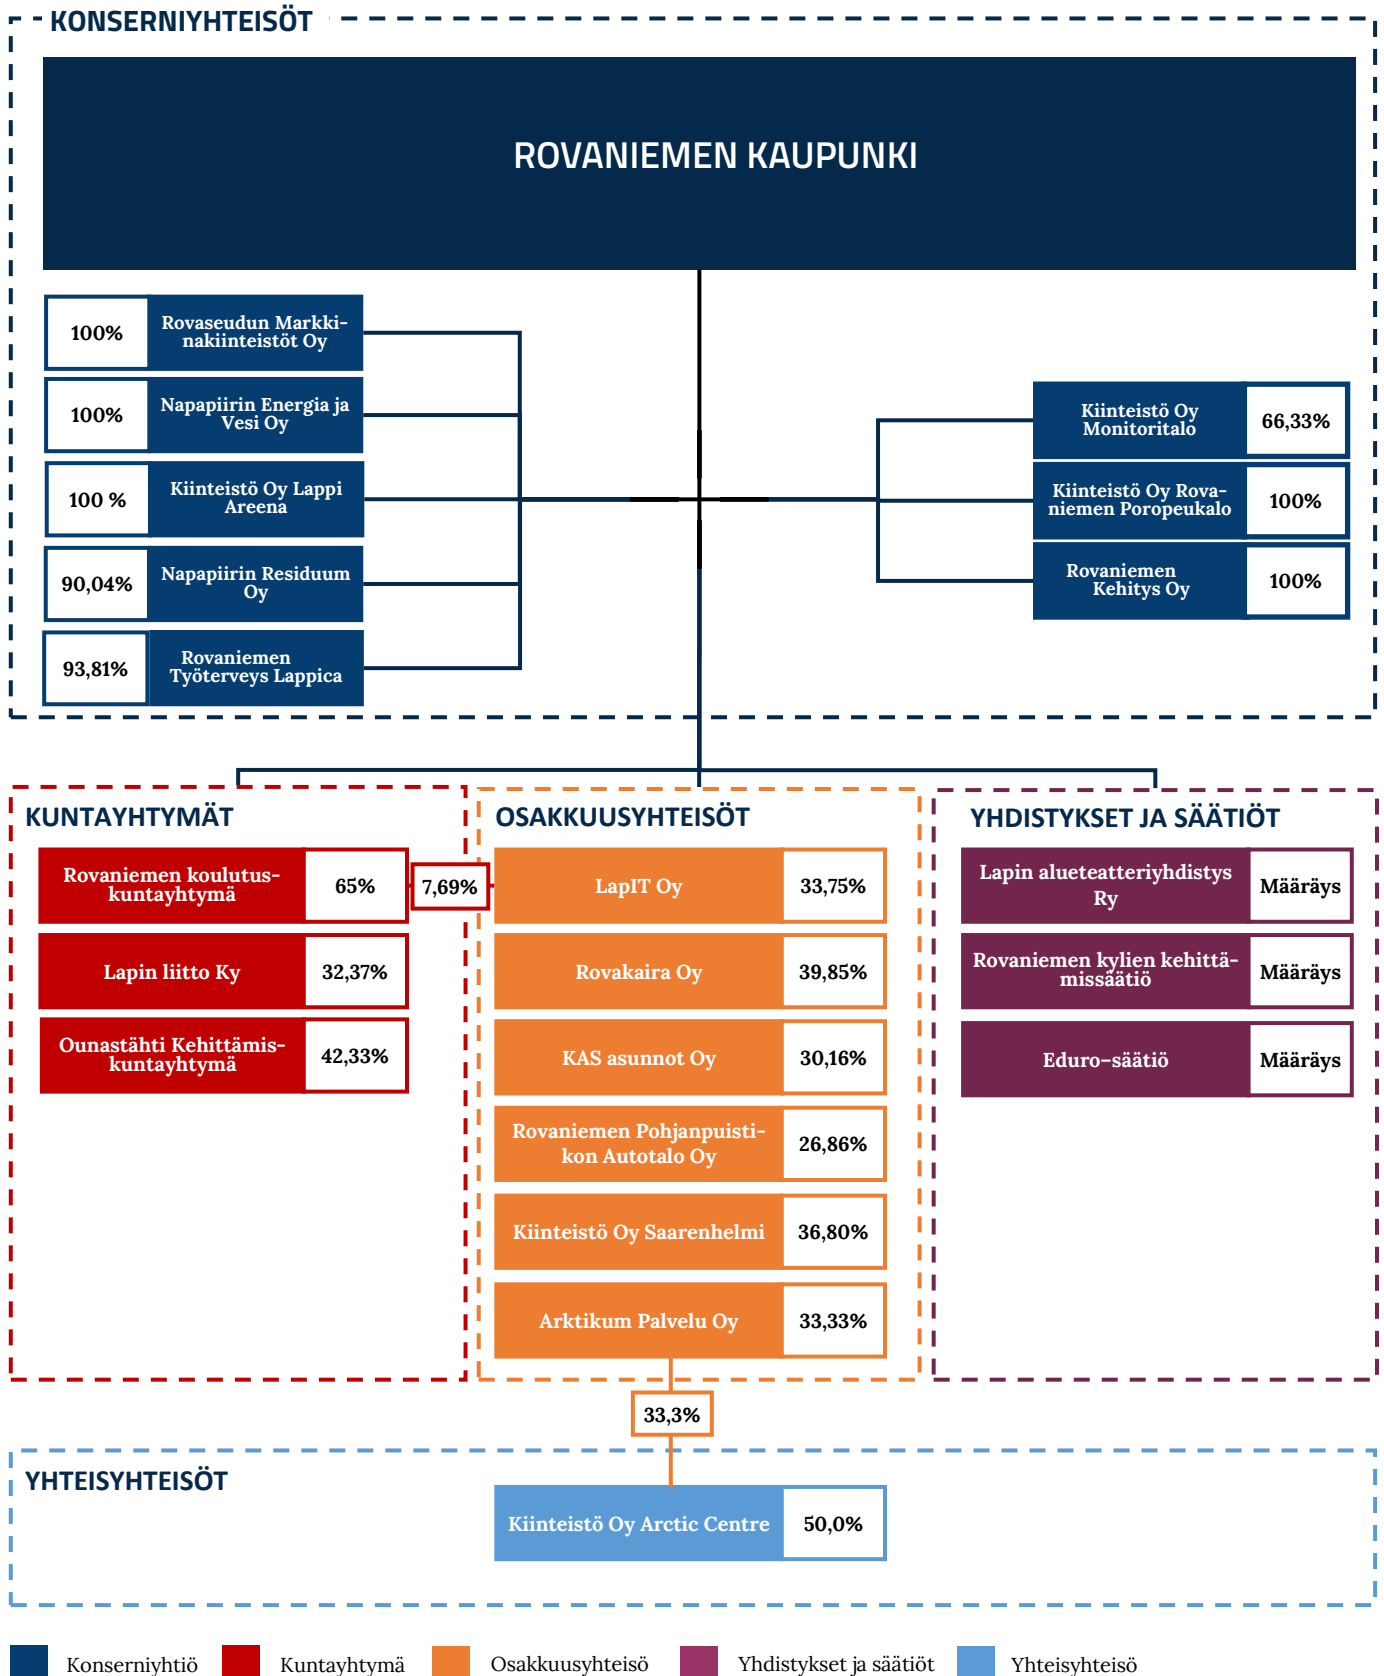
KONSERNIYHTEISÖT

ROVANIEMEN KAUPUNKI

| 100% | Rovaseudun Markkinakiinteistöt Oy |
|---|---|
| 100% | Napapiirin Energia ja Vesi Oy |
| 100 % | Kiinteistö Oy Lappi Areena |
| 90,04% | Napapiirin Residuum Oy |
| 93,81% | Rovaniemen Työterveys Lappica |

| Kiinteistö Oy Monitoritalo | 66,33% |
|---|---|
| Kiinteistö Oy Rovaniemen Poropeukalo | 100% |
| Rovaniemen Kehitys Oy | 100% |

KUNTAYHTYMÄT

| Rovaniemen koulutuskuntayhtymä | 65% |
|---|---|
| Lapin liitto Ky | 32,37% |
| Ounastähti Kehittämiskuntayhtymä | 42,33% |

7,69%

OSAKKUUSYHTEISÖT

| LapIT Oy | 33,75% |
|---|---|
| Rovakaira Oy | 39,85% |
| KAS asunnot Oy | 30,16% |
| Rovaniemen Pohjanpuistikon Autotalo Oy | 26,86% |
| Kiinteistö Oy Saarenhelmi | 36,80% |
| Arktikum Palvelu Oy | 33,33% |

YHDISTYKSET JA SÄÄTIÖT

| Lapin alueteatteriyhdistys Ry | Määräys |
|---|---|
| Rovaniemen kylien kehittämissäätiö | Määräys |
| Eduro-säätiö | Määräys |

33,3%

YHTEISYHTEISÖT

| Kiinteistö Oy Arctic Centre | 50,0% |
|---|---|

Konserniyhtiö Kuntayhtymä Osakkuusyhteisö Yhdistykset ja säätiöt Yhteisyhteisö